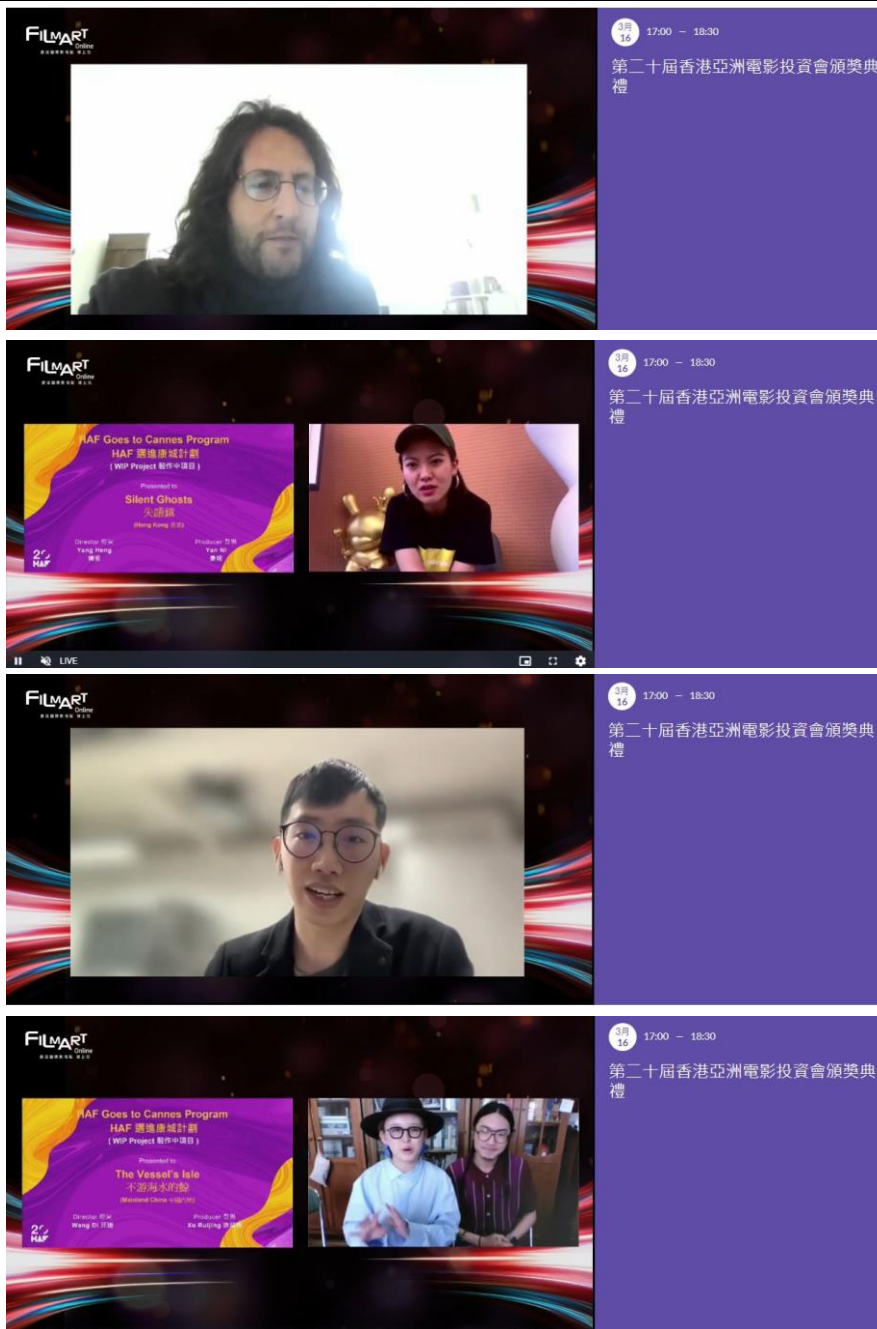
FILMART Online
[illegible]

3月 16 17:00 – 18:30

第二十屆香港亞洲電影投資會頒獎典禮

FILMART Online
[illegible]

HAF Goes to Cannes Program
HAF 邁進康城計劃
( WIP Project 製作中項目 )
Presented to
Silent Ghosts
失語鎮
(Hong Kong 香港)
Director 導演
Yang Heng
楊恒
Producer 監製
Yan Ni
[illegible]

20 HAF

LIVE

3月 16 17:00 – 18:30

第二十屆香港亞洲電影投資會頒獎典禮

FILMART Online
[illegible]

3月 16 17:00 – 18:30

第二十屆香港亞洲電影投資會頒獎典禮

FILMART Online
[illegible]

HAF Goes to Cannes Program
HAF 邁進康城計劃
( WIP Project 製作中項目 )
Presented to
The Vessel's Isle
不游海水的船
(Mainland China 中國內地)
Director 導演
Wang Di 汪迪
Producer 監製
Xu Ruijing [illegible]

20 HAF

3月 16 17:00 – 18:30

第二十屆香港亞洲電影投資會頒獎典禮